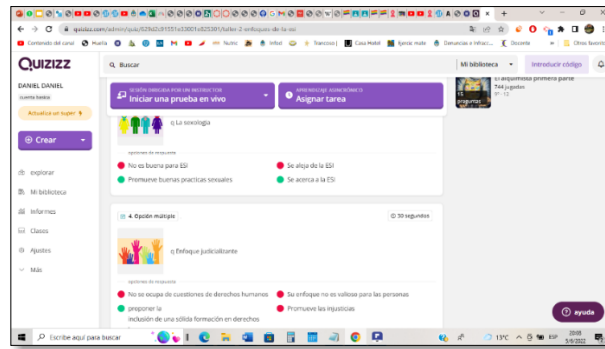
quizizz.com/admin/quiz/629d2c91551a33001a825301/taller-2-enfoques-de-la-esi

Contenido del canal | Huella | Netflix | Infeel | Traviesos | Casa Hotel | Ejercic mate | Denuncias e Infracc... | Docente | Otros favoritos

QUIZIZZ

Buscar

Mi biblioteca

Introducir código

DANIEL DANIEL
CUENTA BÁSICA

Actualiza a súper

Crear

explorar
Mi biblioteca
Informes
Clases
Ajustes
Más

SESIÓN DIRIGIDA POR UN INSTRUCTOR
Iniciar una prueba en vivo

APRENDIZAJE ASINCRÓNICO
Asignar tarea

El alquimista primera parte
744 jugados
15 preguntas

c) La sexología

opciones de respuesta

No es bueno para ESI
Se aleja de la ESI
Promueve buenas practicas sexuales
Se acerca a la ESI

4. Opción múltiple
30 segundos

c) Enfoque judicializante

opciones de respuesta

No se ocupa de cuestiones de derechos humanos
Su enfoque no es valioso para las personas
proponer la inclusión de una sólida formación en derechos
Promueve las injusticias

ayuda

Escribe aquí para buscar

13°C ESP 20:03 5/6/2022